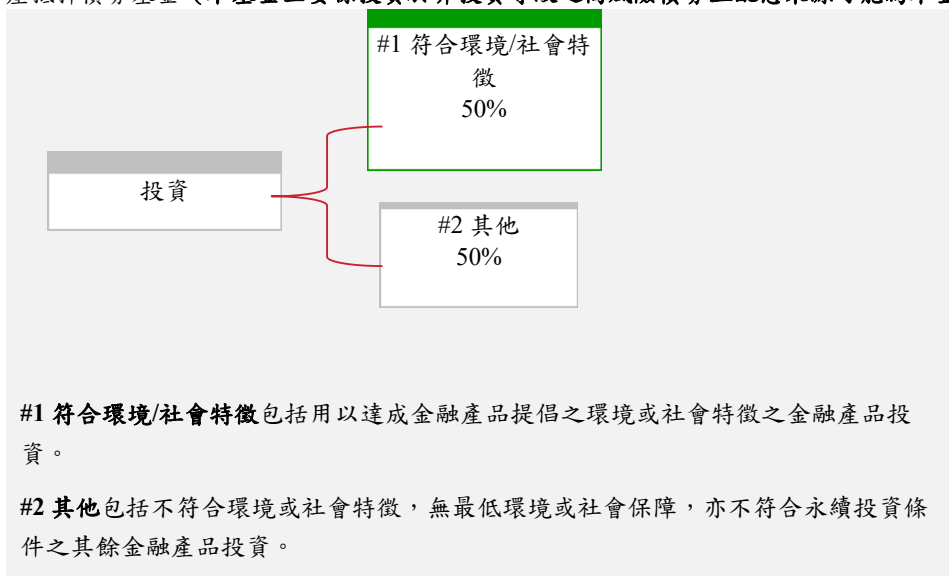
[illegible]

#1 符合環境/社會特徵
50%

投資

#2 其他
50%

**#1 符合環境/社會特徵**包括用以達成金融產品提倡之環境或社會特徵之金融產品投資。

**#2 其他**包括不符合環境或社會特徵，無最低環境或社會保障，亦不符合永續投資條件之其餘金融產品投資。